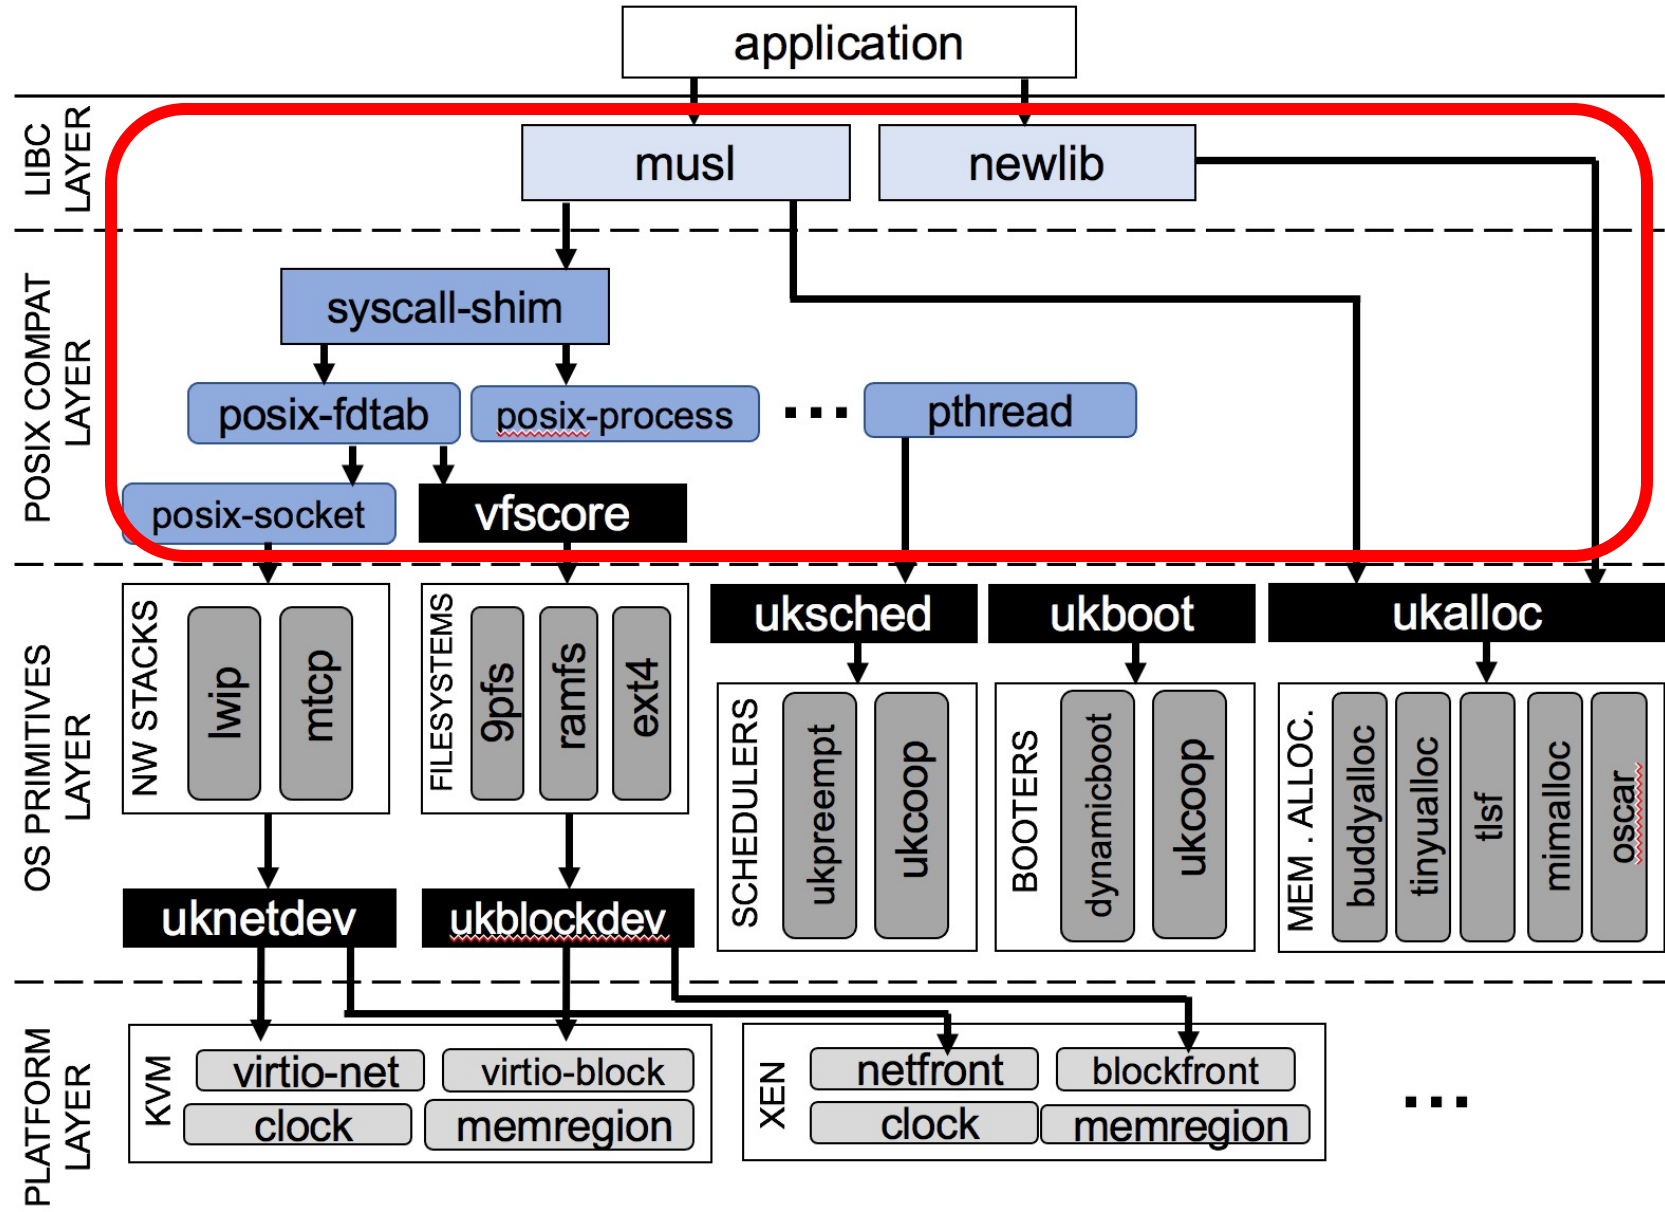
application

LIBC LAYER

musl

newlib

POSIX COMPAT LAYER

syscall-shim

posix-fdtab

posix-process

...

pthread

posix-socket

vfscore

OS PRIMITIVES LAYER

NW STACKS

lwip

mtcp

FILESYSTEMS

9pfs

ramfs

ext4

uksched

ukboot

ukalloc

SCHEDULERS

ukpreempt

ukcoop

BOOTERS

dynamicboot

ukcoop

MEM . ALLOC.

buddyalloc

tinyualloc

tlsf

mimalloc

oscar

uknetdev

ukblockdev

PLATFORM LAYER

KVM

virtio-net

virtio-block

clock

memregion

XEN

netfront

blockfront

clock

memregion

...